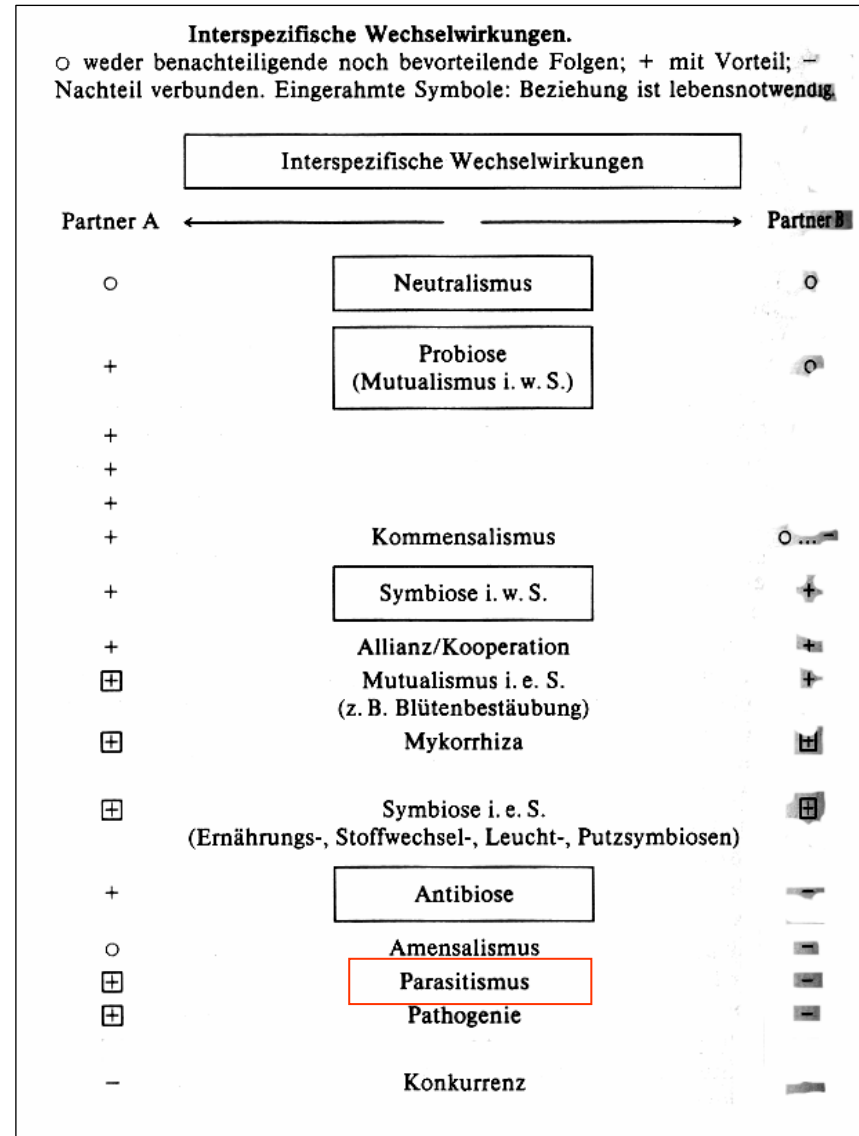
**Interspezifische Wechselwirkungen.**
○ weder benachteiligende noch bevorteilende Folgen; + mit Vorteil; − Nachteil verbunden. Eingerahmte Symbole: Beziehung ist lebensnotwendig.

Interspezifische Wechselwirkungen

| Partner A | | Partner B |
|---|---|---|
| ○ | Neutralismus | ○ |
| + | Probiose (Mutualismus i. w. S.) | ○ |
| + | | |
| + | | |
| + | | |
| + | Kommensalismus | ○ ... − |
| + | Symbiose i. w. S. | + |
| + | Allianz/Kooperation | + |
| ⊞ | Mutualismus i. e. S. (z. B. Blütenbestäubung) | + |
| ⊞ | Mykorrhiza | ⊞ |
| ⊞ | Symbiose i. e. S. (Ernährungs-, Stoffwechsel-, Leucht-, Putzsymbiosen) | ⊞ |
| + | Antibiose | − |
| ○ | Amensalismus | − |
| ⊞ | Parasitismus | − |
| ⊞ | Pathogenie | − |
| − | Konkurrenz | − |